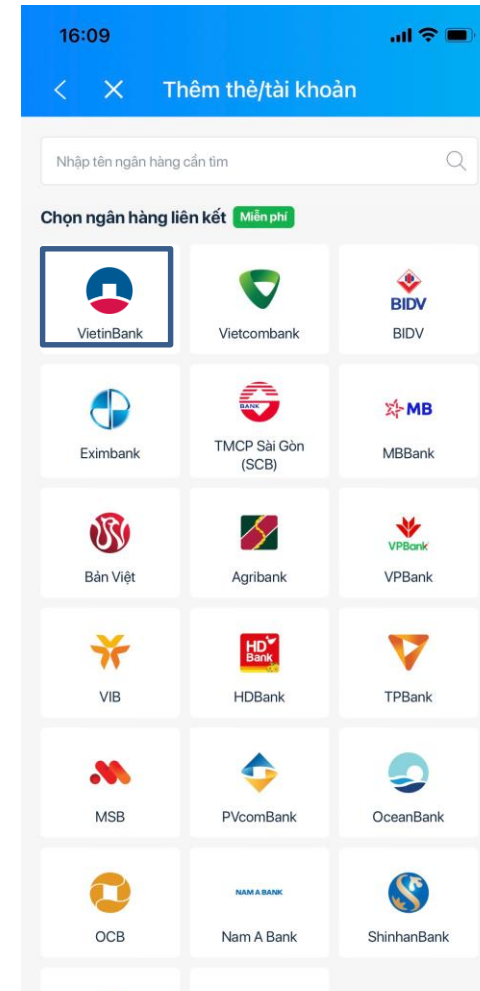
16:09

Thêm thẻ/tài khoản

Nhập tên ngân hàng cần tìm

Chọn ngân hàng liên kết Miễn phí

VietinBank

Vietcombank

BIDV
BIDV

Eximbank

BANK
TMCP Sài Gòn (SCB)

MB
MBBank

Bản Việt

Agribank

VPBank
VPBank

VIB

HD Bank
HDBank

TPBank

MSB

PVcomBank

OceanBank

OCB

NAM A BANK
Nam A Bank

ShinhanBank